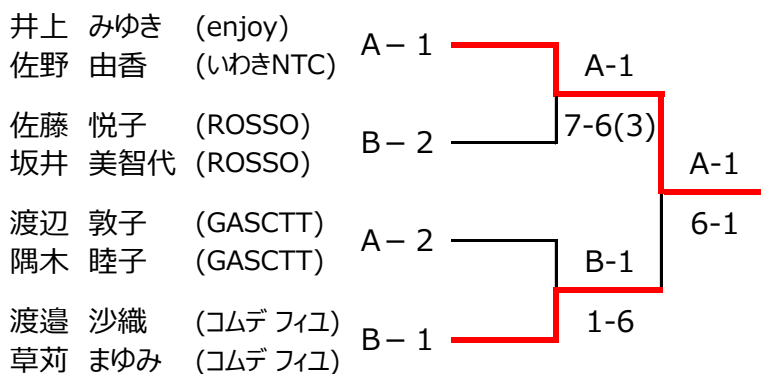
井上　みゆき　(enjoy)
佐野　由香　(いわきNTC)

A－１

佐藤　悦子　(ROSSO)
坂井　美智代　(ROSSO)

B－２

A-1
7-6(3)

渡辺　敦子　(GASCTT)
隅木　睦子　(GASCTT)

A－２

渡邉　沙織　(コムデ フィユ)
草苅　まゆみ　(コムデ フィユ)

B－１

B-1
1-6

A-1
6-1